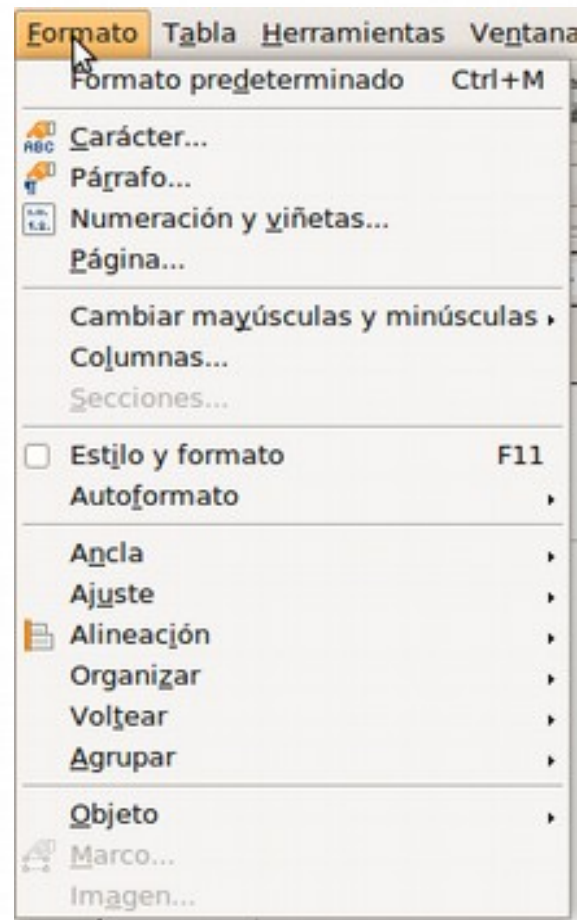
Formato Tabla Herramientas Ventana

Formato predeterminado Ctrl+M

Carácter...
Párrafo...
Numeración y viñetas...
Página...

Cambiar mayúsculas y minúsculas
Columnas...
Secciones...

Estilo y formato F11
Autoformato

Ancla
Ajuste
Alineación
Organizar
Voltear
Agrupar

Objeto
Marco...
Imagen...